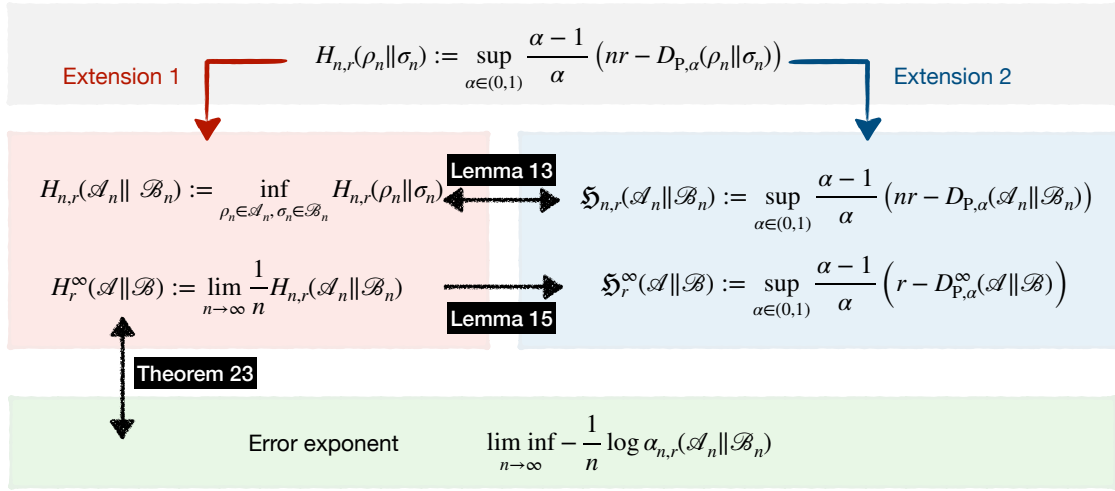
$H_{n,r}(\rho_n\|\sigma_n) := \sup_{\alpha\in(0,1)} \frac{\alpha-1}{\alpha}\left(nr - D_{P,\alpha}(\rho_n\|\sigma_n)\right)$

Extension 1

Extension 2

$H_{n,r}(\mathscr{A}_n\|\ \mathscr{B}_n) := \inf_{\rho_n\in\mathscr{A}_n,\,\sigma_n\in\mathscr{B}_n} H_{n,r}(\rho_n\|\sigma_n)$

Lemma 13

$\mathfrak{H}_{n,r}(\mathscr{A}_n\|\mathscr{B}_n) := \sup_{\alpha\in(0,1)} \frac{\alpha-1}{\alpha}\left(nr - D_{P,\alpha}(\mathscr{A}_n\|\mathscr{B}_n)\right)$

$H_r^\infty(\mathscr{A}\|\mathscr{B}) := \lim_{n\to\infty}\frac{1}{n}H_{n,r}(\mathscr{A}_n\|\mathscr{B}_n)$

$\mathfrak{H}_r^\infty(\mathscr{A}\|\mathscr{B}) := \sup_{\alpha\in(0,1)} \frac{\alpha-1}{\alpha}\left(r - D_{P,\alpha}^\infty(\mathscr{A}\|\mathscr{B})\right)$

Lemma 15

Theorem 23

Error exponent

$\liminf_{n\to\infty} -\frac{1}{n}\log \alpha_{n,r}(\mathscr{A}_n\|\mathscr{B}_n)$